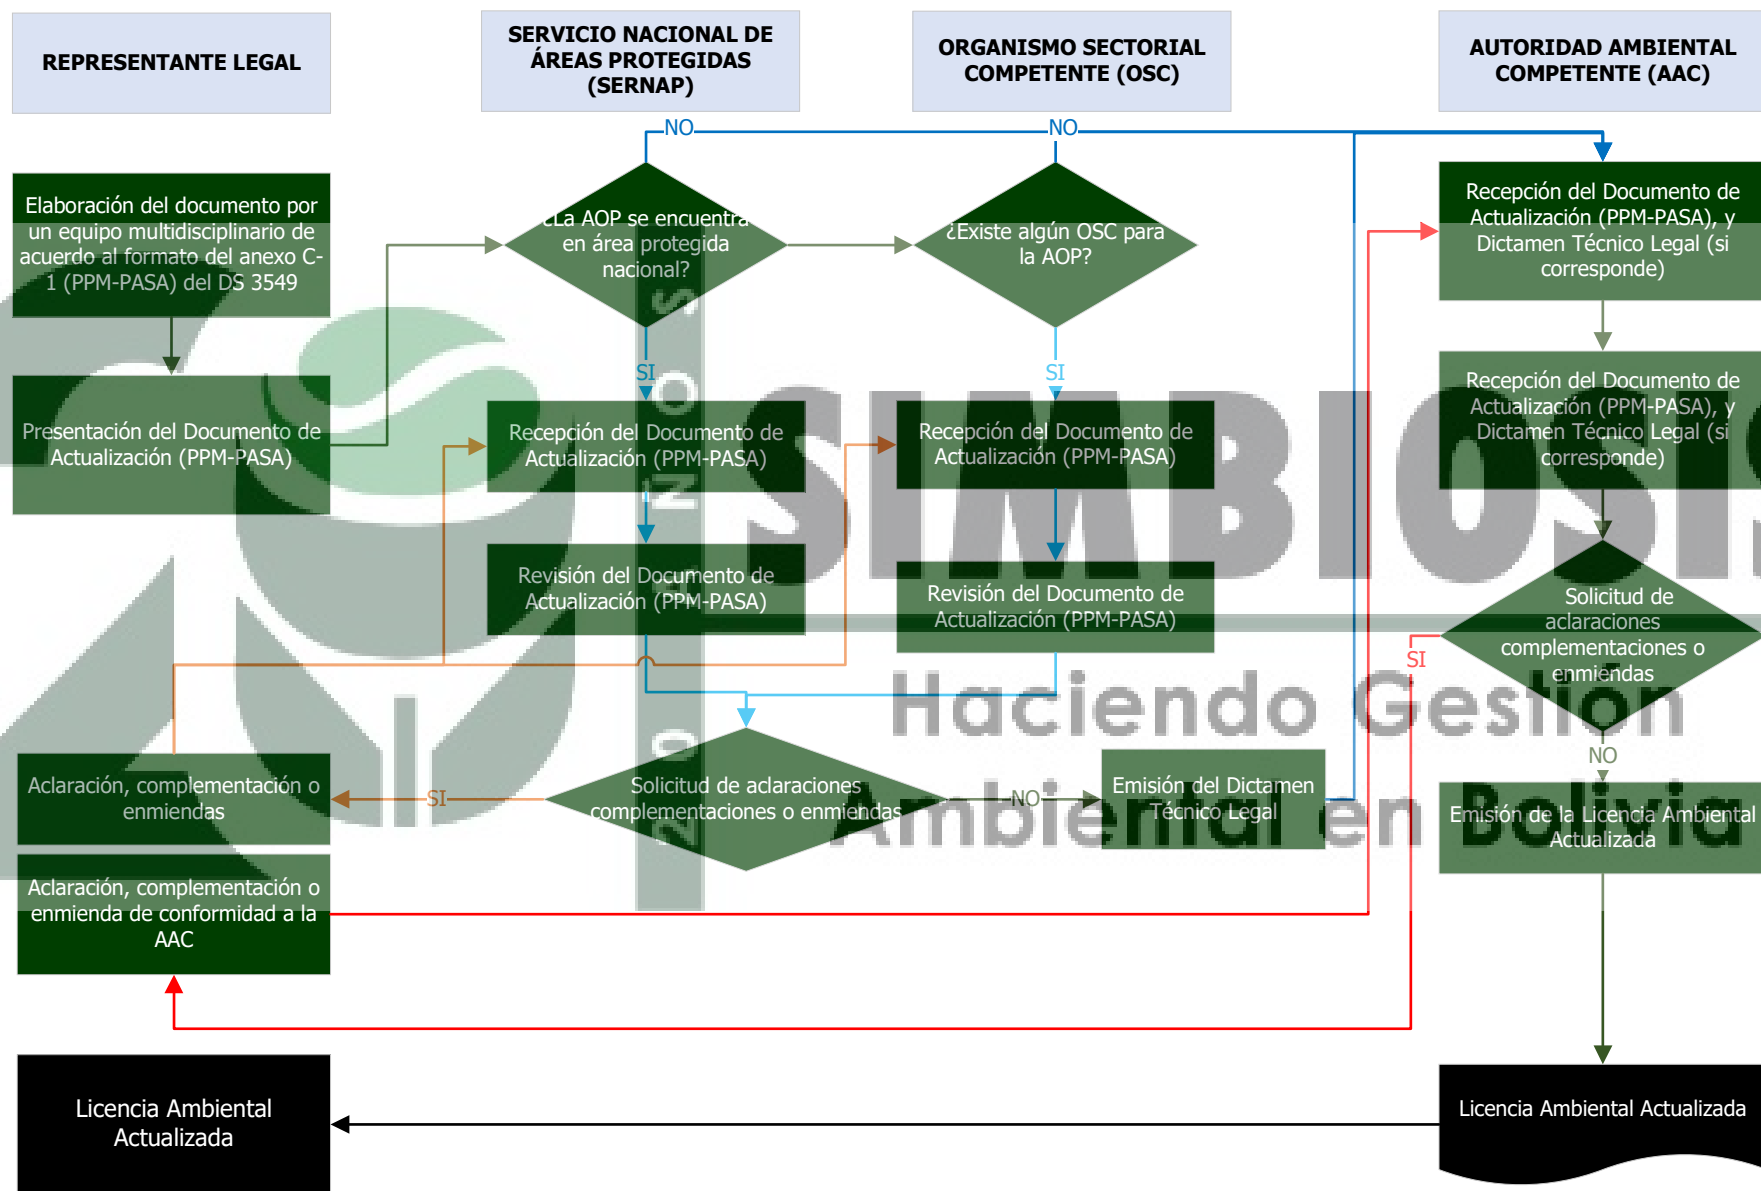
REPRESENTANTE LEGAL

SERVICIO NACIONAL DE ÁREAS PROTEGIDAS (SERNAP)

ORGANISMO SECTORIAL COMPETENTE (OSC)

AUTORIDAD AMBIENTAL COMPETENTE (AAC)

Elaboración del documento por un equipo multidisciplinario de acuerdo al formato del anexo C-1 (PPM-PASA) del DS 3549

Presentación del Documento de Actualización (PPM-PASA)

NO

¿La AOP se encuentra en área protegida nacional?

SI

Recepción del Documento de Actualización (PPM-PASA)

Revisión del Documento de Actualización (PPM-PASA)

NO

¿Existe algún OSC para la AOP?

SI

Recepción del Documento de Actualización (PPM-PASA)

Revisión del Documento de Actualización (PPM-PASA)

Recepción del Documento de Actualización (PPM-PASA), y Dictamen Técnico Legal (si corresponde)

Recepción del Documento de Actualización (PPM-PASA), y Dictamen Técnico Legal (si corresponde)

Solicitud de aclaraciones complementaciones o enmiendas

SI

NO

Aclaración, complementación o enmiendas

SI

Solicitud de aclaraciones complementaciones o enmiendas

NO

Emisión del Dictamen Técnico Legal

Emisión de la Licencia Ambiental Actualizada

Aclaración, complementación o enmienda de conformidad a la AAC

Licencia Ambiental Actualizada

Licencia Ambiental Actualizada

SIMBIOSIS
Haciendo Gestión Ambiental en Bolivia